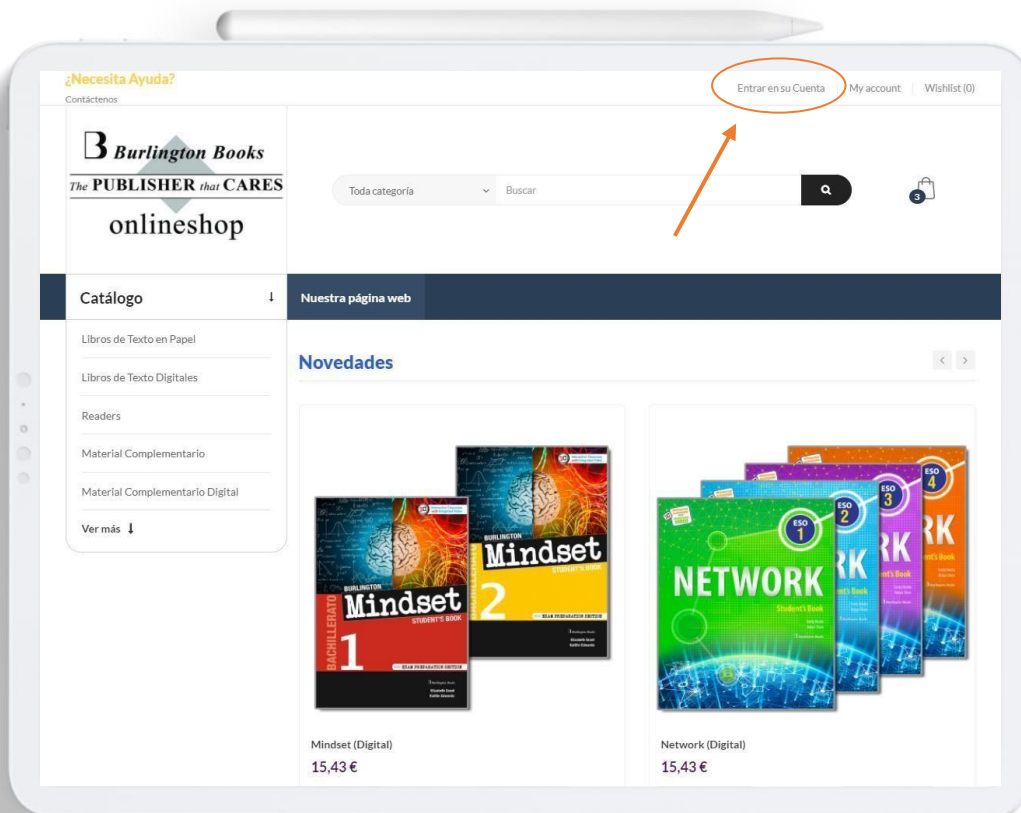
¿Necesita Ayuda?
Contáctenos

Entrar en su Cuenta | My account | Wishlist (0)

B Burlington Books
The PUBLISHER that CARES
onlineshop

Toda categoría
Buscar

3

Catálogo

Nuestra página web

Libros de Texto en Papel
Libros de Texto Digitales
Readers
Material Complementario
Material Complementario Digital
Ver más

Novedades

BURLINGTON
Mindset
STUDENT'S BOOK
2
EXAM PREPARATION EDITION

BURLINGTON
Mindset
STUDENT'S BOOK
BACHILLERATO
1
EXAM PREPARATION EDITION

ESO 1
NETWORK
Student's Book

ESO 2
RK

ESO 3
RK
Student's Book

ESO 4
RK
Student's Book

Mindset (Digital)
15,43 €

Network (Digital)
15,43 €